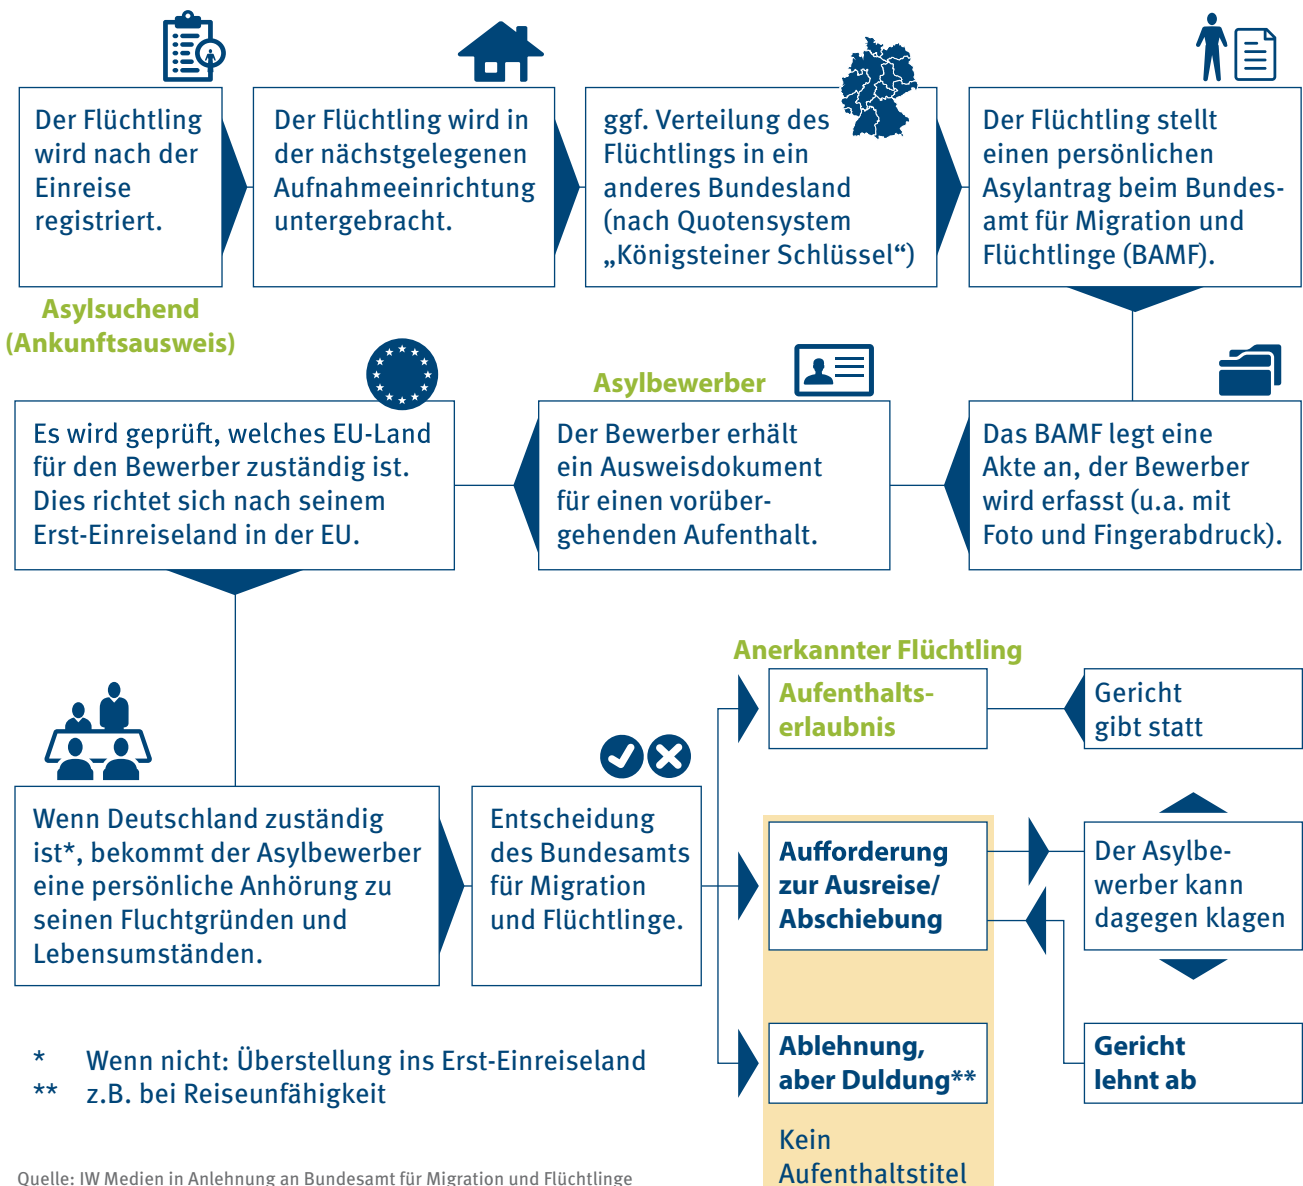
Der Flüchtling wird nach der Einreise registriert.

Der Flüchtling wird in der nächstgelegenen Aufnahmeeinrichtung untergebracht.

ggf. Verteilung des Flüchtlings in ein anderes Bundesland (nach Quotensystem „Königsteiner Schlüssel“)

Der Flüchtling stellt einen persönlichen Asylantrag beim Bundesamt für Migration und Flüchtlinge (BAMF).

Asylsuchend (Ankunftsausweis)

Das BAMF legt eine Akte an, der Bewerber wird erfasst (u.a. mit Foto und Fingerabdruck).

Asylbewerber

Der Bewerber erhält ein Ausweisdokument für einen vorübergehenden Aufenthalt.

Es wird geprüft, welches EU-Land für den Bewerber zuständig ist. Dies richtet sich nach seinem Erst-Einreiseland in der EU.

Wenn Deutschland zuständig ist*, bekommt der Asylbewerber eine persönliche Anhörung zu seinen Fluchtgründen und Lebensumständen.

Entscheidung des Bundesamts für Migration und Flüchtlinge.

Anerkannter Flüchtling

Aufenthaltserlaubnis

Gericht gibt statt

Aufforderung zur Ausreise/ Abschiebung

Der Asylbewerber kann dagegen klagen

Ablehnung, aber Duldung**

Gericht lehnt ab

Kein Aufenthaltstitel

* Wenn nicht: Überstellung ins Erst-Einreiseland
** z.B. bei Reiseunfähigkeit

Quelle: IW Medien in Anlehnung an Bundesamt für Migration und Flüchtlinge